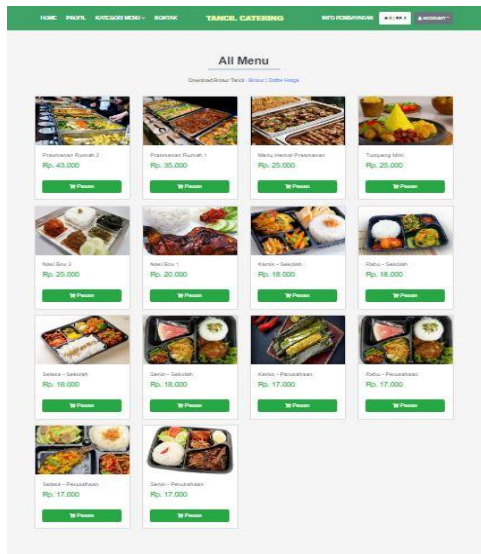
HOME PROFIL KATEGORI MENU KONTAK TANCIL CATERING INFO PEMBAYARAN ACCOUNT

All Menu

Download Brosur Tancil : Brosur | Daftar Harga

Prasmanan Rumah 2
Rp. 43.000
Pesan

Prasmanan Rumah 1
Rp. 35.000
Pesan

Menu Hemat Prasmanan
Rp. 25.000
Pesan

Tumpeng Mini
Rp. 25.000
Pesan

Nasi Box 2
Rp. 25.000
Pesan

Nasi Box 1
Rp. 20.000
Pesan

Kamis - Sekolah
Rp. 18.000
Pesan

Rabu - Sekolah
Rp. 18.000
Pesan

Selasa - Sekolah
Rp. 18.000
Pesan

Senin - Sekolah
Rp. 18.000
Pesan

Kamis - Perusahaan
Rp. 17.000
Pesan

Rabu - Perusahaan
Rp. 17.000
Pesan

Selasa - Perusahaan
Rp. 17.000
Pesan

Senin - Perusahaan
Rp. 17.000
Pesan